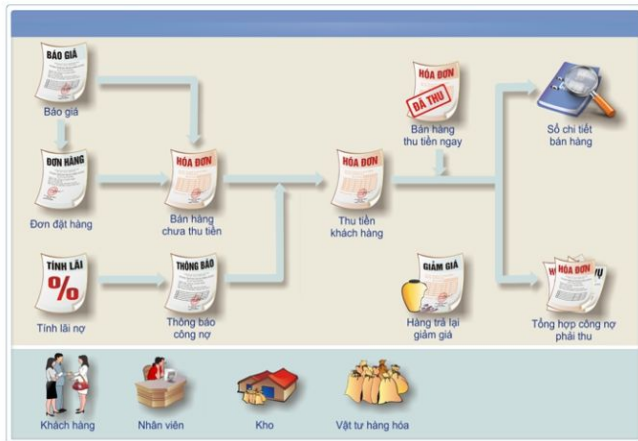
BÁO GIÁ
Báo giá

ĐƠN HÀNG
Đơn đặt hàng

TÍNH LÃI
%
Tính lãi nợ

HÓA ĐƠN
Bán hàng chưa thu tiền

THÔNG BÁO
Thông báo công nợ

HÓA ĐƠN
Thu tiền khách hàng

HÓA ĐƠN
ĐÃ THU
Bán hàng thu tiền ngay

GIẢM GIÁ
Hàng trả lại giảm giá

Sổ chi tiết bán hàng

HÓA ĐƠN
Tổng hợp công nợ phải thu

Khách hàng
Nhân viên
Kho
Vật tư hàng hóa